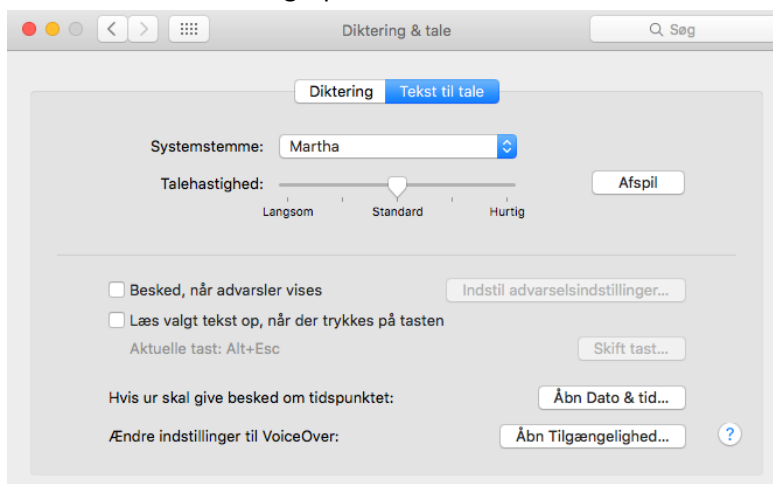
Diktering & tale

Søg

Diktering | Tekst til tale

Systemstemme: Martha

Talehastighed:

Langsom | Standard | Hurtig

Afspil

Besked, når advarsler vises

Indstil advarselsindstillinger...

Læs valgt tekst op, når der trykkes på tasten

Aktuelle tast: Alt+Esc

Skift tast...

Hvis ur skal give besked om tidspunktet:

Åbn Dato & tid...

Ændre indstillinger til VoiceOver:

Åbn Tilgængelighed...

?